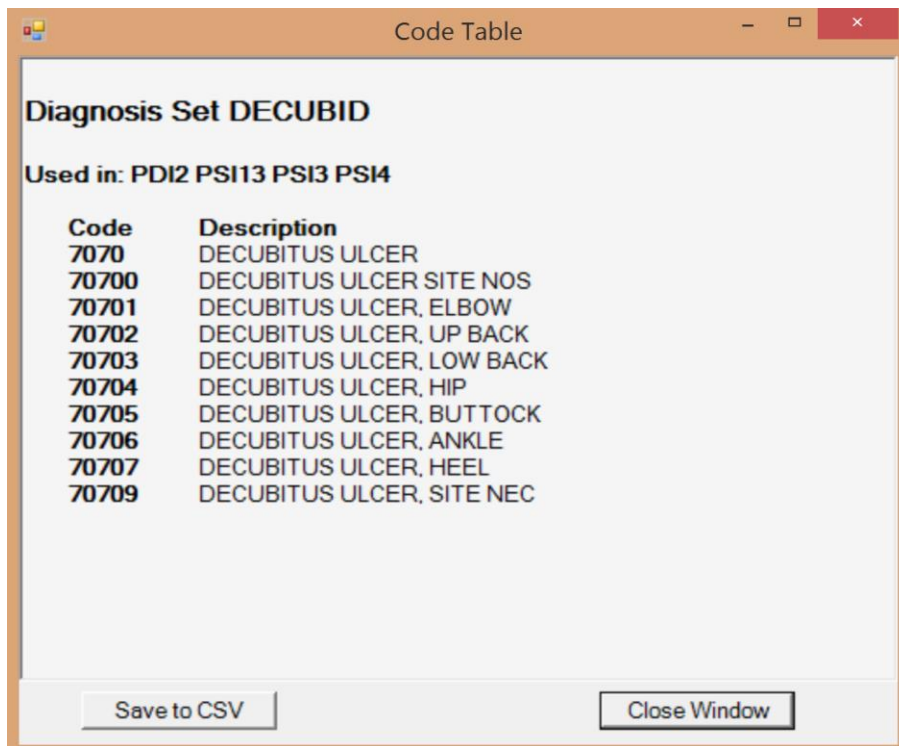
Code Table

Diagnosis Set DECUBID

Used in: PDI2 PSI13 PSI3 PSI4

| Code | Description |
|---|---|
| 7070 | DECUBITUS ULCER |
| 70700 | DECUBITUS ULCER SITE NOS |
| 70701 | DECUBITUS ULCER, ELBOW |
| 70702 | DECUBITUS ULCER, UP BACK |
| 70703 | DECUBITUS ULCER, LOW BACK |
| 70704 | DECUBITUS ULCER, HIP |
| 70705 | DECUBITUS ULCER, BUTTOCK |
| 70706 | DECUBITUS ULCER, ANKLE |
| 70707 | DECUBITUS ULCER, HEEL |
| 70709 | DECUBITUS ULCER, SITE NEC |

Save to CSV

Close Window